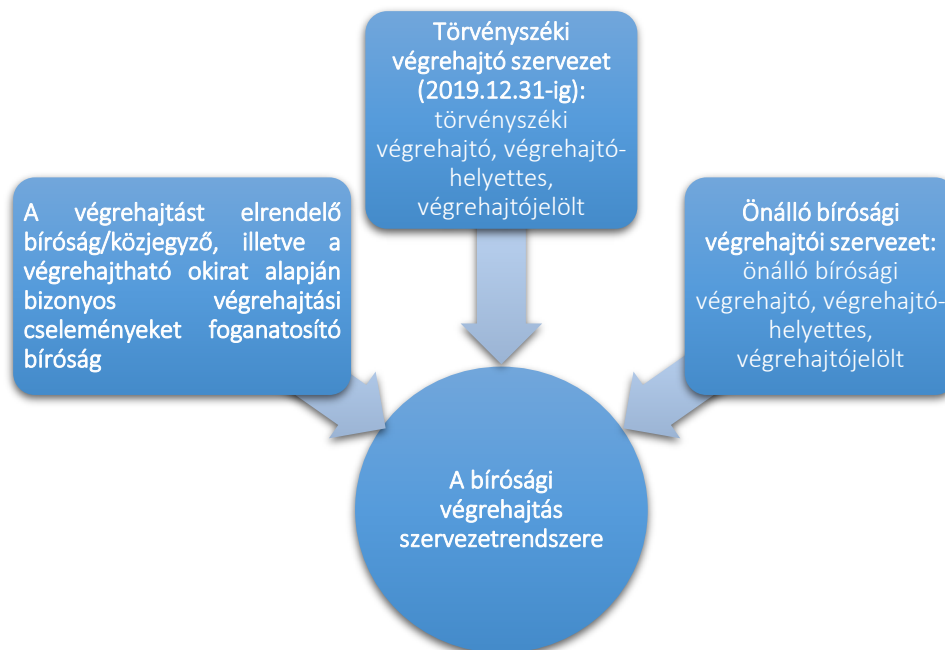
Törvényszéki végrehajtó szervezet (2019.12.31-ig): törvényszéki végrehajtó, végrehajtó-helyettes, végrehajtójelölt

A végrehajtást elrendelő bíróság/közjegyző, illetve a végrehajtható okirat alapján bizonyos végrehajtási cselekményeket foganatosító bíróság

Önálló bírósági végrehajtói szervezet: önálló bírósági végrehajtó, végrehajtó-helyettes, végrehajtójelölt

A bírósági végrehajtás szervezetrendszere